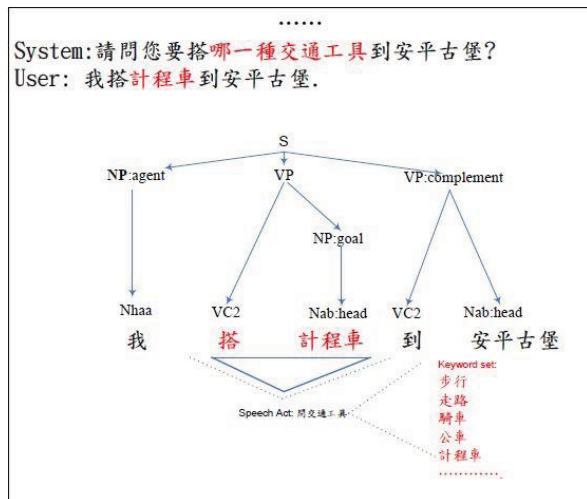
......

System:請問您要搭哪一種交通工具到安平古堡?
User: 我搭計程車到安平古堡.

S

NP:agent

VP

VP:complement

NP:goal

Nhaa

VC2

Nab:head

VC2

Nab:head

我

搭

計程車

到

安平古堡

Speech Act: 問交通工具

Keyword set:
步行
走路
騎車
公車
計程車
.............